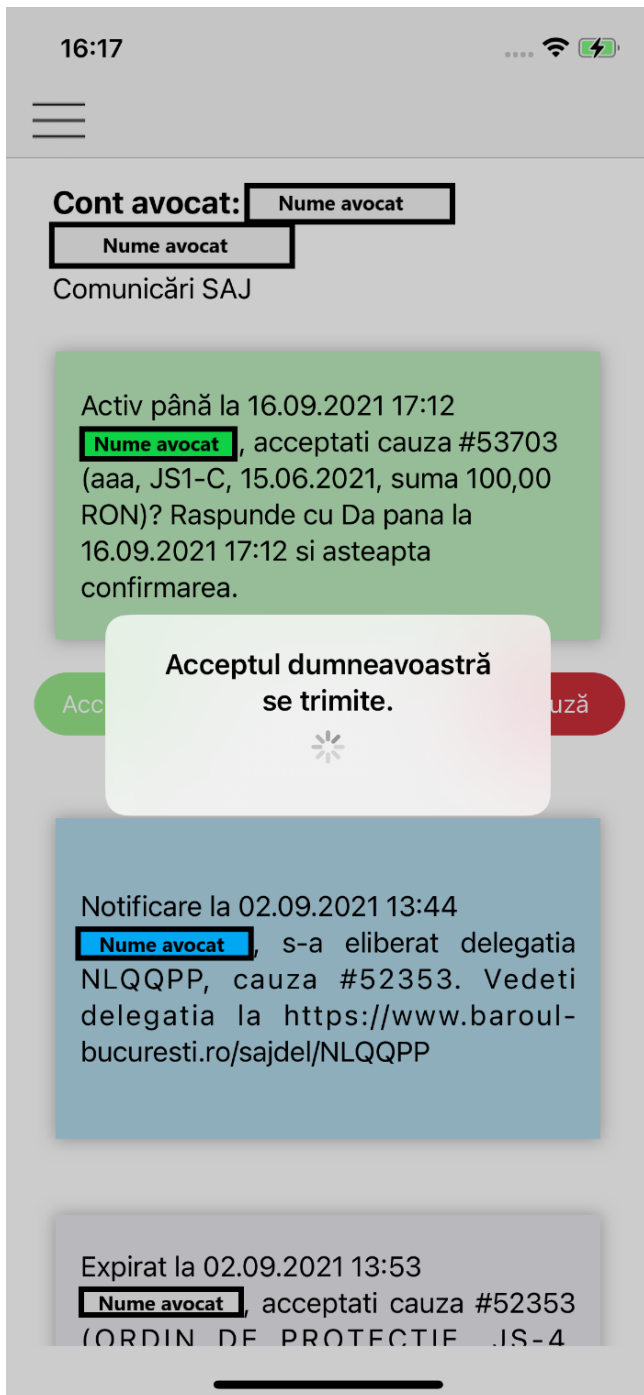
16:17

Cont avocat: Nume avocat
Nume avocat
Comunicări SAJ

Activ până la 16.09.2021 17:12
Nume avocat, acceptati cauza #53703 (aaa, JS1-C, 15.06.2021, suma 100,00 RON)? Raspunde cu Da pana la 16.09.2021 17:12 si asteapta confirmarea.

Acc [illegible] uză

Acceptul dumneavoastră se trimite.

Notificare la 02.09.2021 13:44
Nume avocat, s-a eliberat delegatia NLQQPP, cauza #52353. Vedeti delegatia la https://www.baroul-bucuresti.ro/sajdel/NLQQPP

Expirat la 02.09.2021 13:53
Nume avocat, acceptati cauza #52353 (ORDIN DE PROTECTIE, JS-4 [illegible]